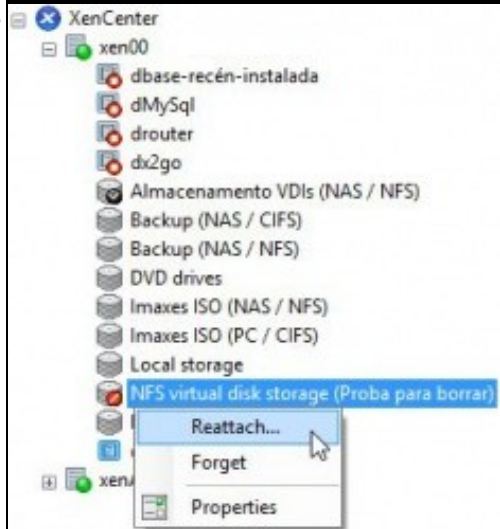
XenCenter
xen00
dbase-recén-instalada
dMySql
drouter
dx2go
Almacenamento VDIs (NAS / NFS)
Backup (NAS / CIFS)
Backup (NAS / NFS)
DVD drives
Imaxes ISO (NAS / NFS)
Imaxes ISO (PC / CIFS)
Local storage
NFS virtual disk storage (Proba para borrar)
Reattach...
Forget
Properties
xen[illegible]